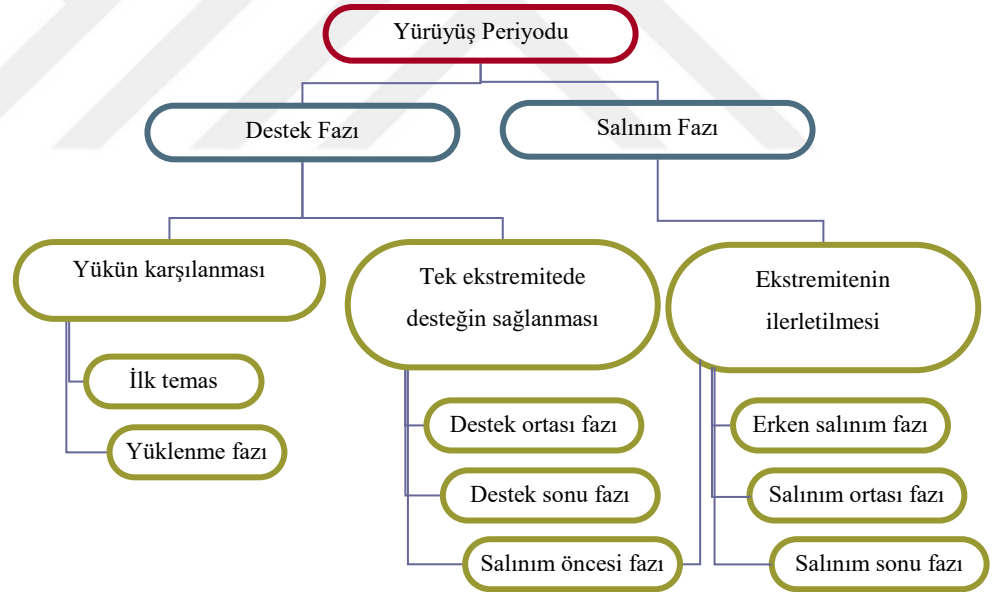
Yürüyüş Periyodu

Destek Fazı

Salınım Fazı

Yükün karşılanması

İlk temas

Yüklenme fazı

Tek ekstremitede desteğin sağlanması

Destek ortası fazı

Destek sonu fazı

Salınım öncesi fazı

Ekstremitenin ilerletilmesi

Erken salınım fazı

Salınım ortası fazı

Salınım sonu fazı